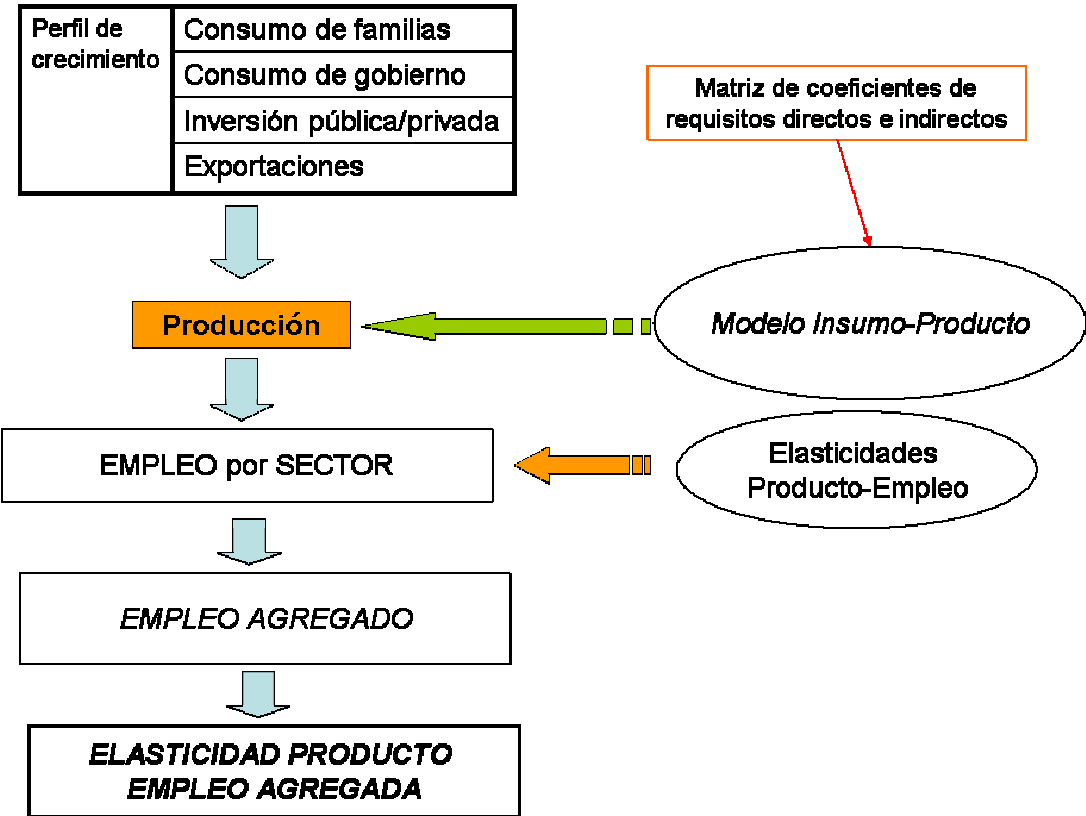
| Perfil de crecimiento | Consumo de familias |
|---|---|
| | Consumo de gobierno |
| | Inversión pública/privada |
| | Exportaciones |

Matriz de coeficientes de requisitos directos e indirectos

Producción

Modelo Insumo-Producto

EMPLEO por SECTOR

Elasticidades Producto-Empleo

EMPLEO AGREGADO

ELASTICIDAD PRODUCTO EMPLEO AGREGADA